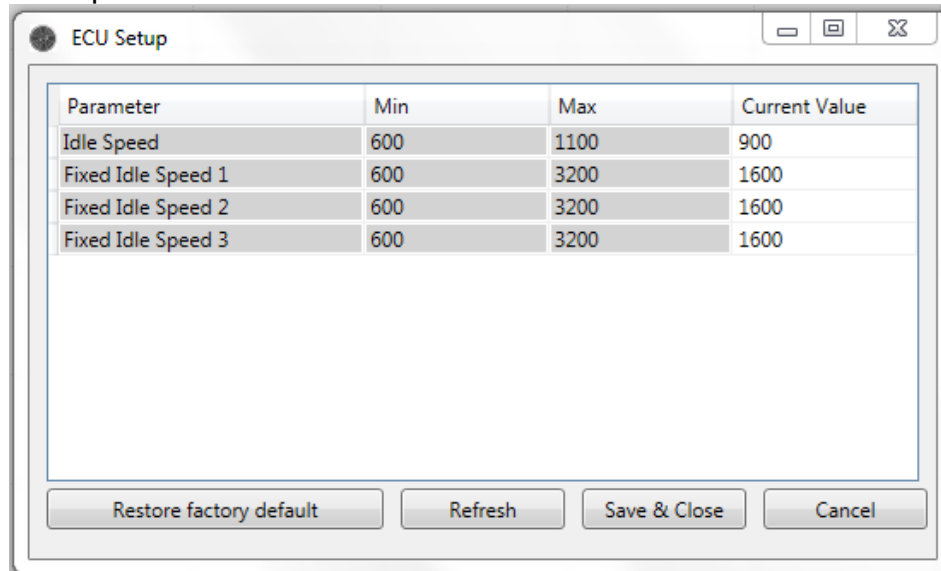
ECU Setup

| Parameter | Min | Max | Current Value |
|---|---|---|---|
| Idle Speed | 600 | 1100 | 900 |
| Fixed Idle Speed 1 | 600 | 3200 | 1600 |
| Fixed Idle Speed 2 | 600 | 3200 | 1600 |
| Fixed Idle Speed 3 | 600 | 3200 | 1600 |

Restore factory default
Refresh
Save & Close
Cancel